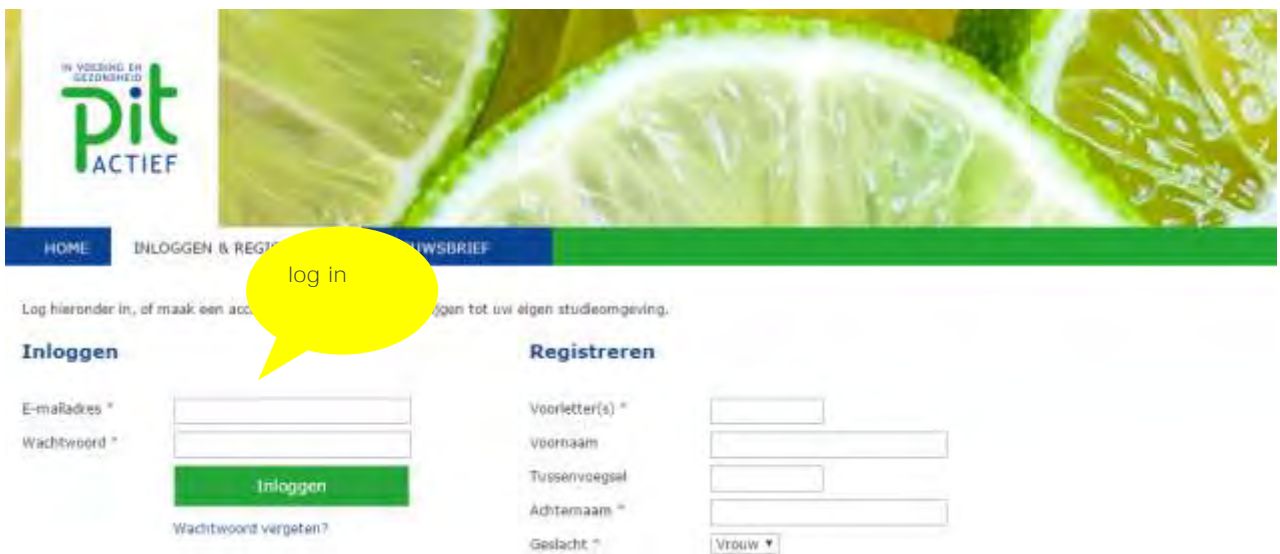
IN VOEDING EN GEZONDHEID
pit
ACTIEF

HOME INLOGGEN & REGIS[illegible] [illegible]UWSBRIEF

log in

Log hieronder in, of maak een acc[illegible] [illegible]ijgen tot uw eigen studieomgeving.

Inloggen

E-mailadres *
Wachtwoord *
Inloggen
Wachtwoord vergeten?

Registreren

Voorletter(s) *
Voornaam
Tussenvoegsel
Achternaam *
Geslacht *
Vrouw ▾